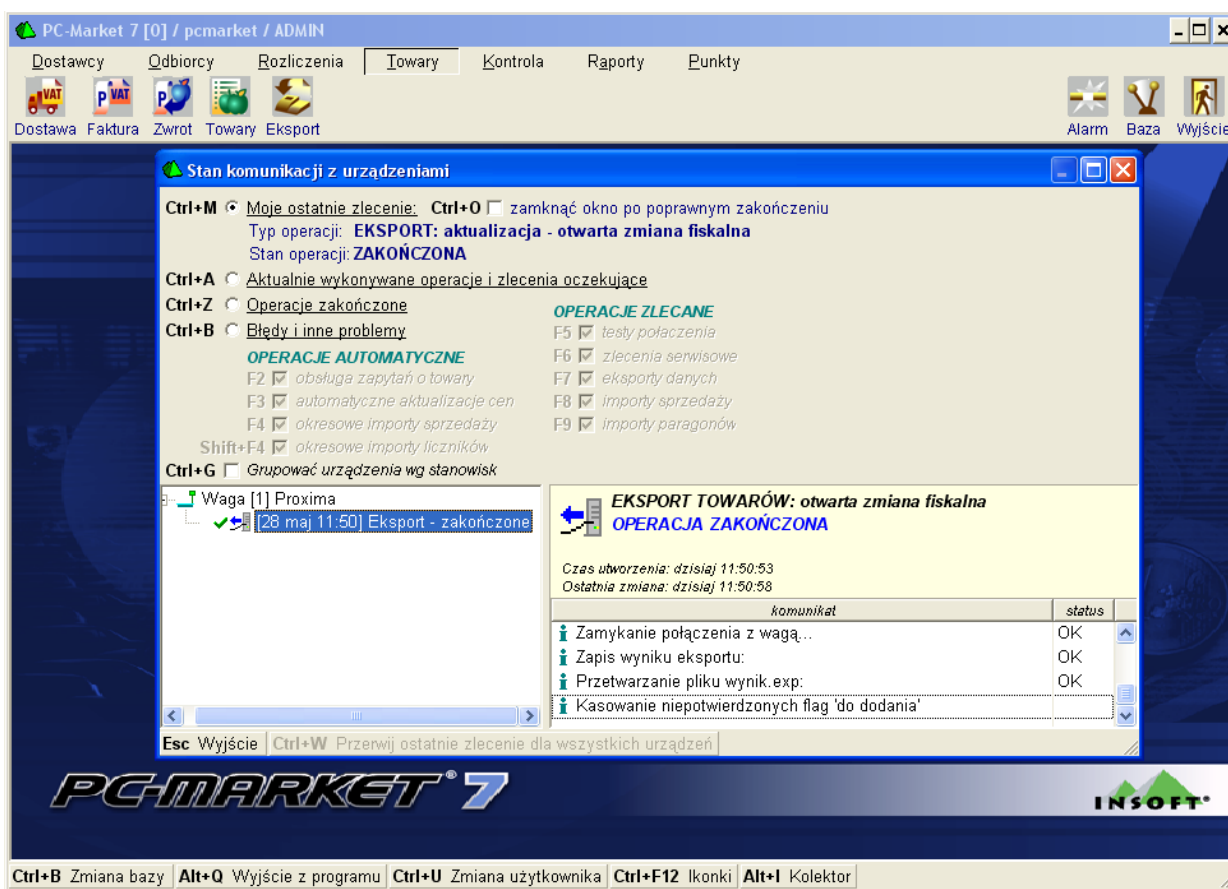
PC-Market 7 [0] / pcmarket / ADMIN

Dostawcy Odbiorcy Rozliczenia Towary Kontrola Raporty Punkty

VAT P VAT P

Dostawa Faktura Zwrot Towary Eksport

Alarm Baza Wyjście

Stan komunikacji z urządzeniami

Ctrl+M Moje ostatnie zlecenie: Ctrl+O zamknąć okno po poprawnym zakończeniu
Typ operacji: EKSPORT: aktualizacja - otwarta zmiana fiskalna
Stan operacji: ZAKOŃCZONA

Ctrl+A Aktualnie wykonywane operacje i zlecenia oczekujące
Ctrl+Z Operacje zakończone
Ctrl+B Błędy i inne problemy

OPERACJE AUTOMATYCZNE
F2 obsługa zapytań o towary
F3 automatyczne aktualizacje cen
F4 okresowe importy sprzedaży
Shift+F4 okresowe importy liczników

OPERACJE ZLECANE
F5 testy połączenia
F6 zlecenia serwisowe
F7 eksporty danych
F8 importy sprzedaży
F9 importy paragonów

Ctrl+G Grupować urządzenia wg stanowisk

Waga [1] Proxima
[28 maj 11:50] Eksport - zakończone

EKSPORT TOWARÓW: otwarta zmiana fiskalna
OPERACJA ZAKOŃCZONA

Czas utworzenia: dzisiaj 11:50:53
Ostatnia zmiana: dzisiaj 11:50:58

| komunikat | status |
|---|---|
| Zamykanie połączenia z wagą... | OK |
| Zapis wyniku eksportu: | OK |
| Przetwarzanie pliku wynik.exp: | OK |
| Kasowanie niepotwierdzonych flag 'do dodania' | |

Esc Wyjście Ctrl+W Przerwij ostatnie zlecenie dla wszystkich urządzeń

PC-MARKET® 7

INSOFT®

Ctrl+B Zmiana bazy Alt+Q Wyjście z programu Ctrl+U Zmiana użytkownika Ctrl+F12 Ikonki Alt+I Kolektor